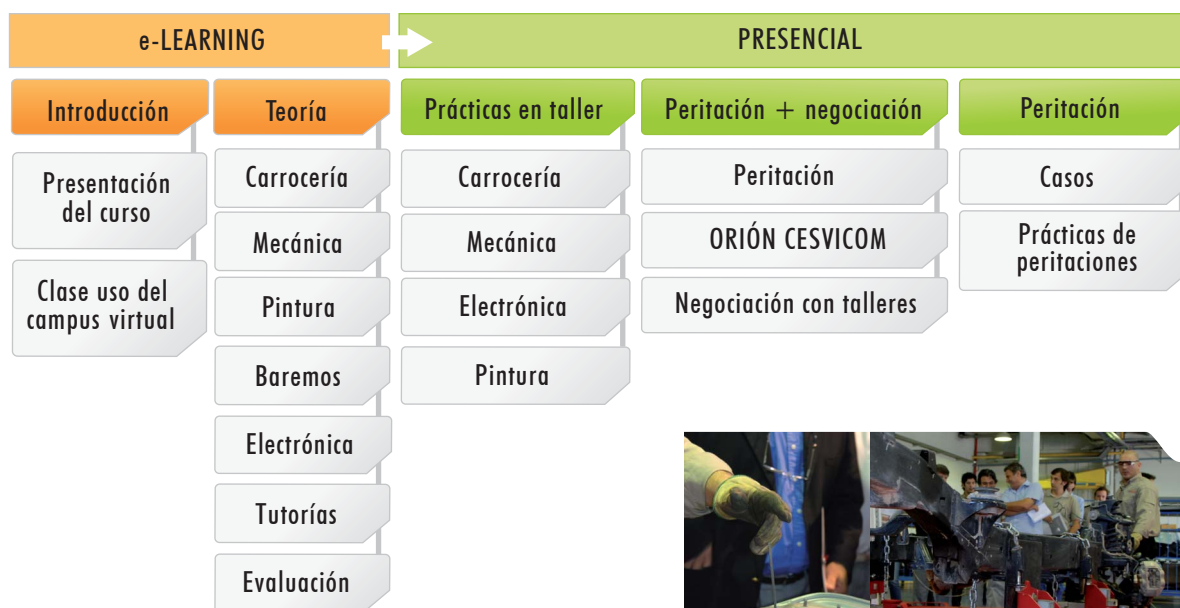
e-LEARNING

PRESENCIAL

Introducción

Presentación del curso

Clase uso del campus virtual

Teoría

Carrocería

Mecánica

Pintura

Baremos

Electrónica

Tutorías

Evaluación

Prácticas en taller

Carrocería

Mecánica

Electrónica

Pintura

Peritación + negociación

Peritación

ORIÓN CESVICOM

Negociación con talleres

Peritación

Casos

Prácticas de peritaciones